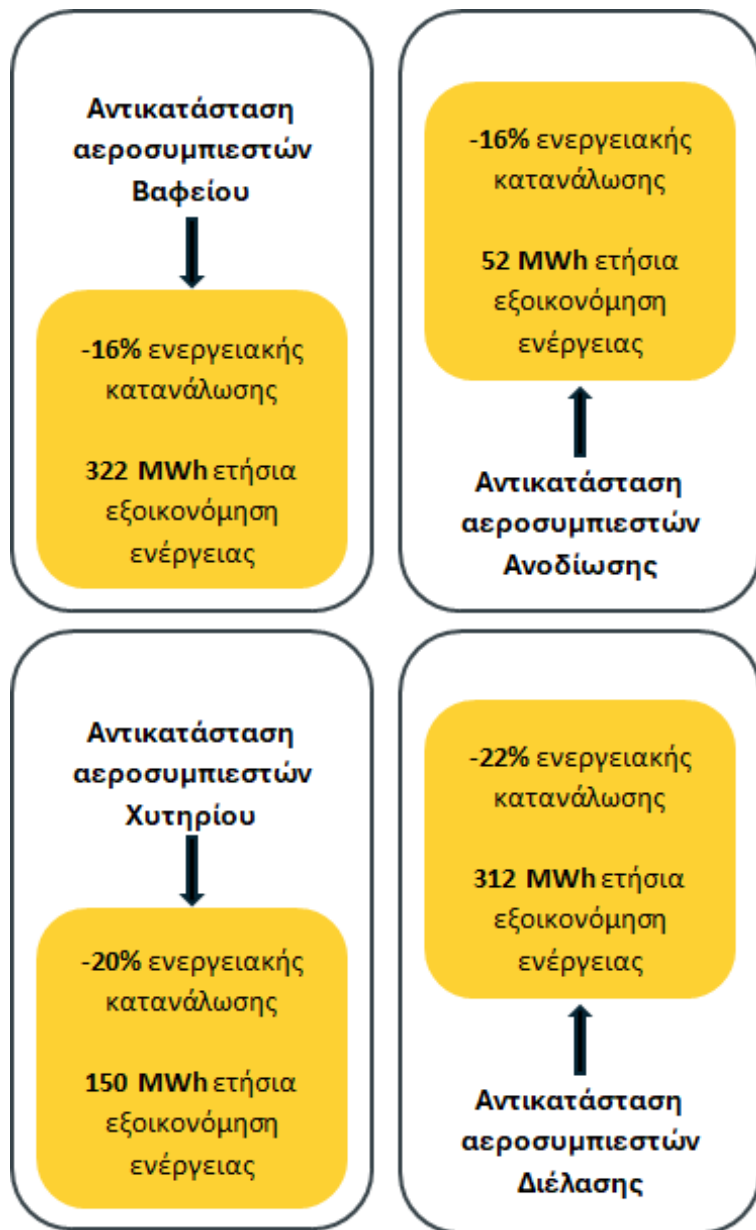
Αντικατάσταση αεροσυμπιεστών Βαφείου

-16% ενεργειακής κατανάλωσης

322 MWh ετήσια εξοικονόμηση ενέργειας

-16% ενεργειακής κατανάλωσης

52 MWh ετήσια εξοικονόμηση ενέργειας

Αντικατάσταση αεροσυμπιεστών Ανοδίωσης

Αντικατάσταση αεροσυμπιεστών Χυτηρίου

-20% ενεργειακής κατανάλωσης

150 MWh ετήσια εξοικονόμηση ενέργειας

-22% ενεργειακής κατανάλωσης

312 MWh ετήσια εξοικονόμηση ενέργειας

Αντικατάσταση αεροσυμπιεστών Διέλασης